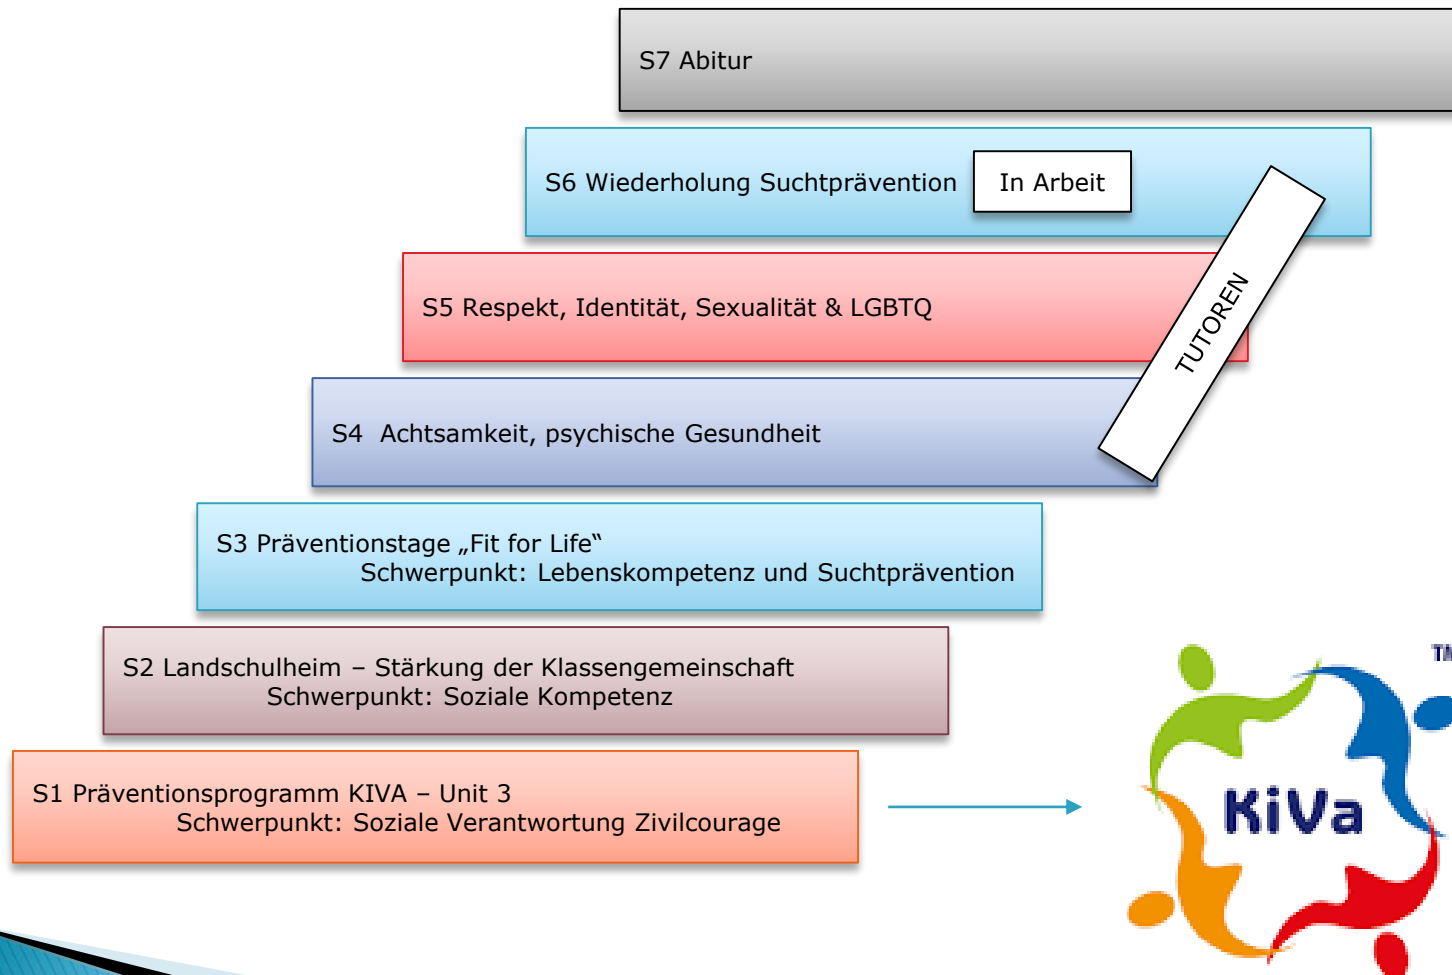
S7 Abitur

S6 Wiederholung Suchtprävention

In Arbeit

S5 Respekt, Identität, Sexualität & LGBTQ

TUTOREN

S4 Achtsamkeit, psychische Gesundheit

S3 Präventionstage „Fit for Life"
Schwerpunkt: Lebenskompetenz und Suchtprävention

S2 Landschulheim – Stärkung der Klassengemeinschaft
Schwerpunkt: Soziale Kompetenz

S1 Präventionsprogramm KIVA – Unit 3
Schwerpunkt: Soziale Verantwortung Zivilcourage

KiVa

TM